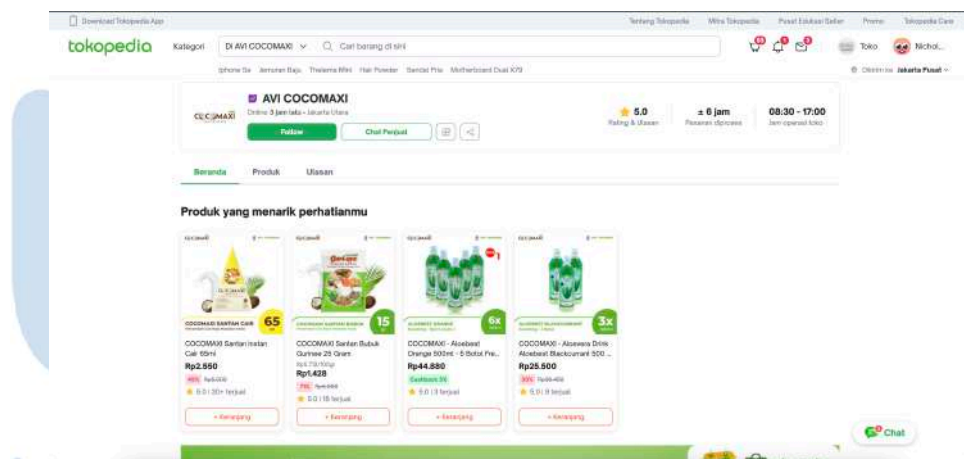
Download Tokopedia App

Tentang Tokopedia Mitra Tokopedia Pusat Edukasi Seller Promo Tokopedia Care

tokopedia Kategori DI AVI COCOMAXI Cari barang di sini

Toko Nichol...

Iphone 5s Jemuran Baju Thelema Mini Hair Powder Sandal Pria Motherboard Dual X79

Dikirim ke Jakarta Pusat

COCOMAXI

AVI COCOMAXI

Online 3 jam lalu • Jakarta Utara

Follow Chat Penjual

5.0 Rating & Ulasan

± 6 jam Pesanan diproses

08:30 - 17:00 Jam operasi toko

Beranda Produk Ulasan

Produk yang menarik perhatianmu

COCOMAXI Santan Instan Cair 65ml
Rp2.550
45% Rp4.600
5.0 | 30+ terjual
+ Keranjang

COCOMAXI Santan Bubuk Gurinee 25 Gram
Rp1.428
71% Rp4.950
5.0 | 15 terjual
+ Keranjang

COCOMAXI - Aloebest Orange 500ml - 6 Botol Fre...
Rp44.880
Cashback 3%
5.0 | 3 terjual
+ Keranjang

COCOMAXI - Aloevera Drink Aloebest Blackcurrant 500 ...
Rp25.500
30% Rp36.450
5.0 | 9 terjual
+ Keranjang

Chat